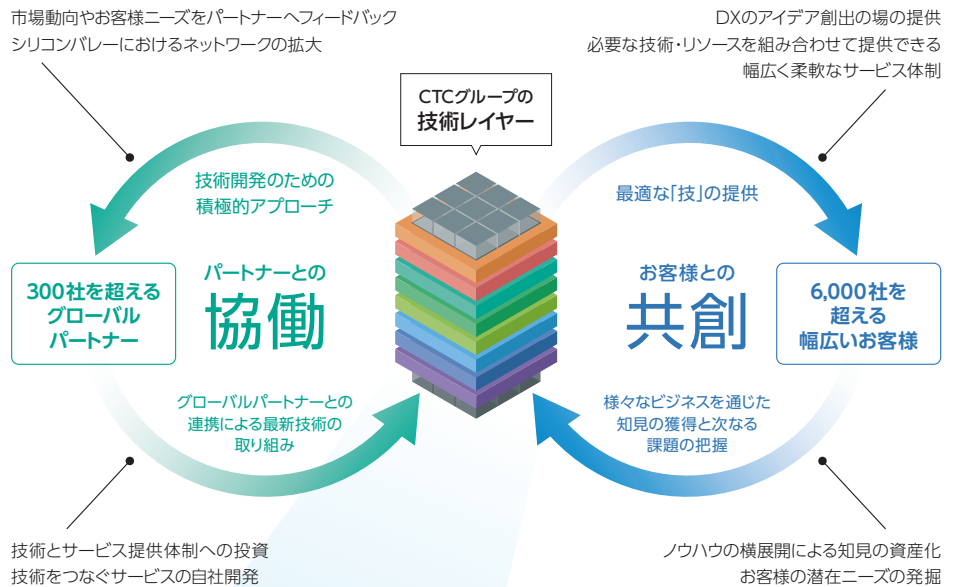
市場動向やお客様ニーズをパートナーへフィードバック
シリコンバレーにおけるネットワークの拡大

DXのアイデア創出の場の提供
必要な技術・リソースを組み合わせて提供できる
幅広く柔軟なサービス体制

CTCグループの
技術レイヤー

技術開発のための
積極的アプローチ

最適な「技」の提供

300社を超える
グローバル
パートナー

パートナーとの
協働

お客様との
共創

6,000社を
超える
幅広いお客様

グローバルパートナーとの
連携による最新技術の
取り組み

様々なビジネスを通じた
知見の獲得と次なる
課題の把握

技術とサービス提供体制への投資
技術をつなぐサービスの自社開発

ノウハウの横展開による知見の資産化
お客様の潜在ニーズの発掘